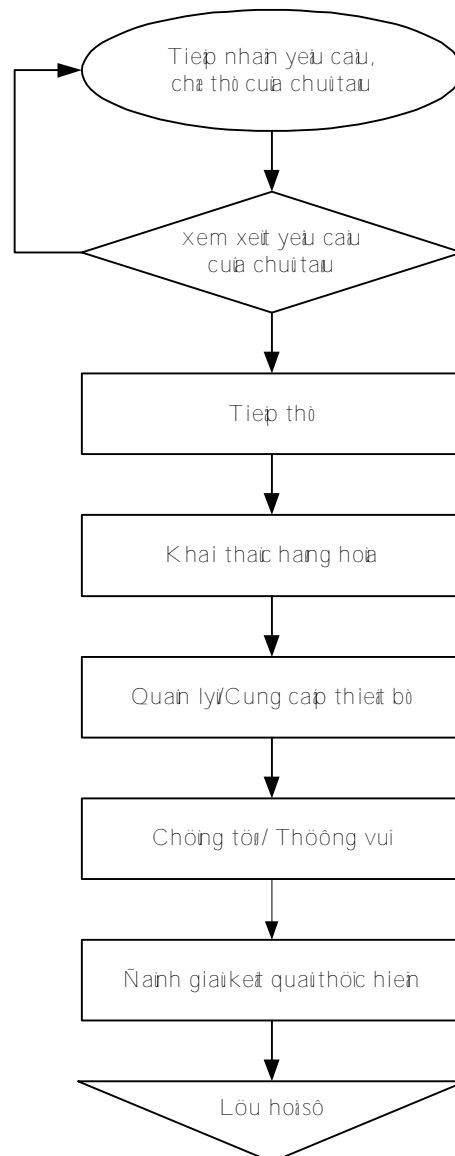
Tieáp nhaän yeâu caàu, chæ thò cuûa chuû taøu

xem xeùt yeâu caàu cuûa chuû taøu

Tieáp thò

Khai thaùc haøng hoùa

Quaûn lyù/Cung caáp thieát bò

Chöùng töø/ Thöông vuï

Ñaùnh giaù keát quaû thöïc hieän

Löu hoà sô